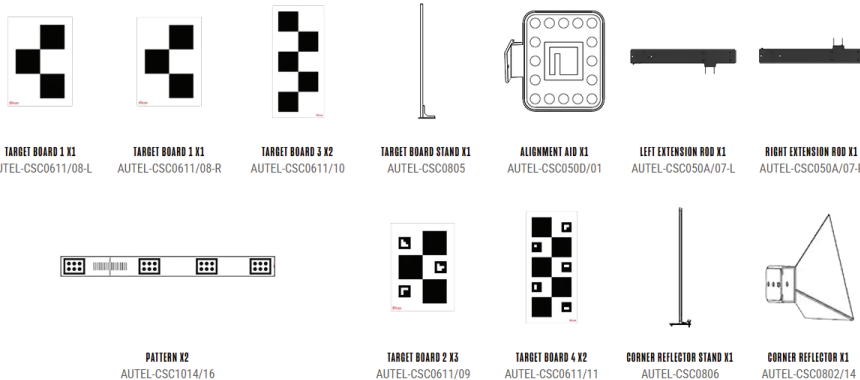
TARGET BOARD 1 X1
AUTEL-CSC0611/08-L

TARGET BOARD 1 X1
AUTEL-CSC0611/08-R

TARGET BOARD 3 X2
AUTEL-CSC0611/10

TARGET BOARD STAND X1
AUTEL-CSC0805

ALIGNMENT AID X1
AUTEL-CSC050D/01

LEFT EXTENSION ROD X1
AUTEL-CSC050A/07-L

RIGHT EXTENSION ROD X1
AUTEL-CSC050A/07-R

PATTERN X2
AUTEL-CSC1014/16

TARGET BOARD 2 X3
AUTEL-CSC0611/09

TARGET BOARD 4 X2
AUTEL-CSC0611/11

CORNER REFLECTOR STAND X1
AUTEL-CSC0806

CORNER REFLECTOR X1
AUTEL-CSC0802/14